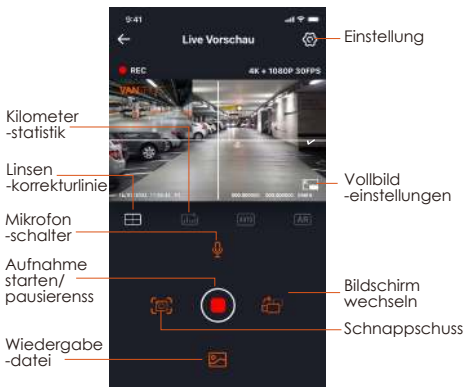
9:41

Live Vorschau

Einstellung

REC

4K + 1080P 30FPS

Kilometer -statistik

Linsen -korrekturlinie

Vollbild -einstellungen

Mikrofon -schalter

Aufnahme starten/ pausierenss

Bildschirm wechseln

Schnappschuss

Wiedergabe -datei